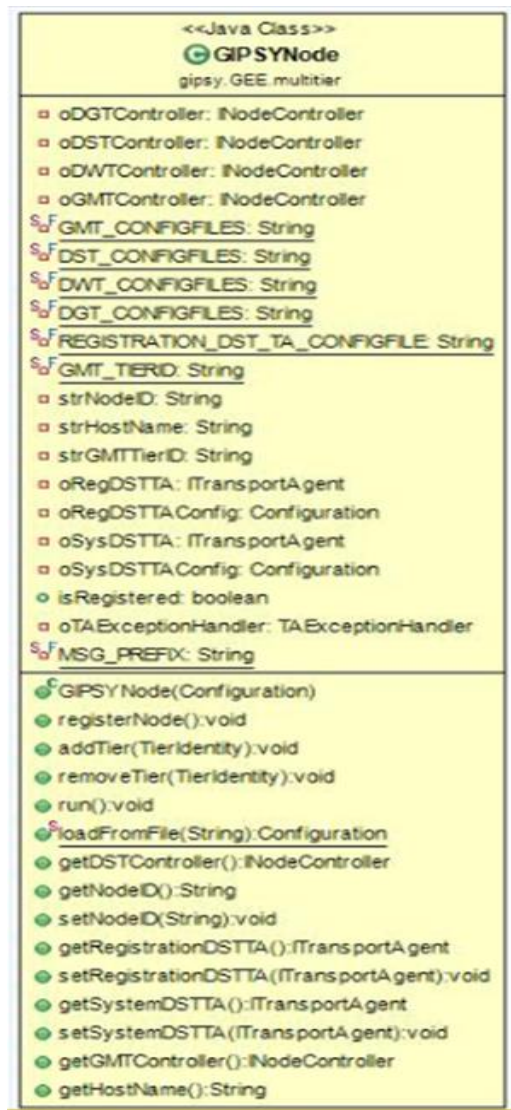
<<Java Class>>
GIPSYNode
gipsy.GEE.multitier

oDGTController: INodeController
oDSTController: INodeController
oDWTController: INodeController
oGMTController: INodeController
GMT_CONFIGFILES: String
DST_CONFIGFILES: String
DWT_CONFIGFILES: String
DGT_CONFIGFILES: String
REGISTRATION_DST_TA_CONFIGFILE: String
GMT_TIERID: String
strNodeID: String
strHostName: String
strGMTTierID: String
oRegDSTTA: ITransportAgent
oRegDSTTAConfig: Configuration
oSysDSTTA: ITransportAgent
oSysDSTTAConfig: Configuration
isRegistered: boolean
oTAExceptionHandler: TAExceptionHandler
MSG_PREFIX: String

GIPSYNode(Configuration)
registerNode():void
addTier(TierIdentity):void
removeTier(TierIdentity):void
run():void
loadFromFile(String):Configuration
getDSTController():INodeController
getNodeID():String
setNodeID(String):void
getRegistrationDSTTA():ITransportAgent
setRegistrationDSTTA(ITransportAgent):void
getSystemDSTTA():ITransportAgent
setSystemDSTTA(ITransportAgent):void
getGMTController():INodeController
getHostName():String